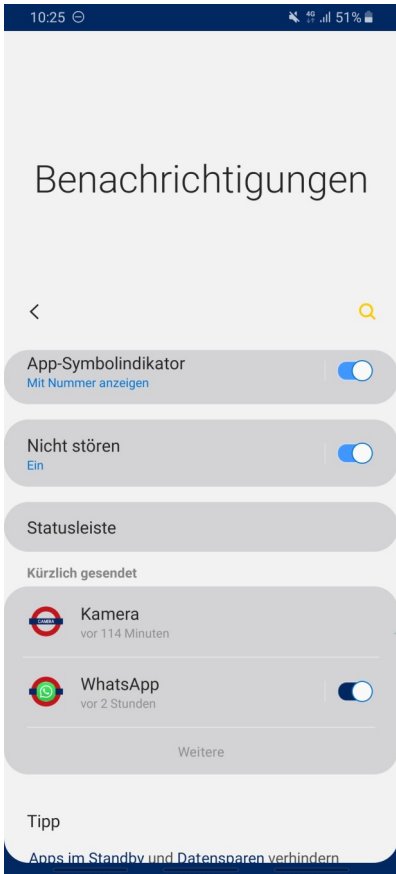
10:25 ⊖
4G 51%

Benachrichtigungen

<

App-Symbolindikator
Mit Nummer anzeigen

Nicht stören
Ein

Statusleiste

Kürzlich gesendet

Kamera
vor 114 Minuten

CAMERA

WhatsApp
vor 2 Stunden

Weitere

Tipp

Apps im Standby und Datensparen verhindern